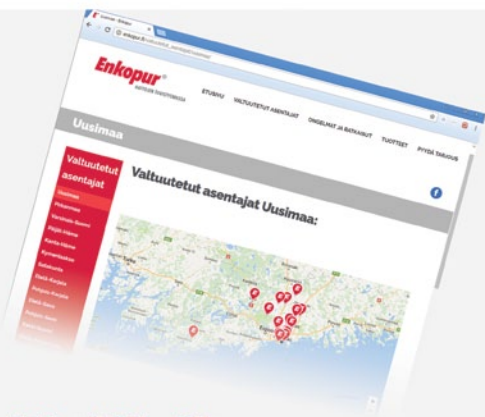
Enkopur
ETUSIVU
VALTUUTETUT ASENTAJAT
ONGELMAT JA RATKAISUT
TUOTTEET
PYYDÄ TARJOUS
Uusimaa
Valtuutetut asentajat
Uusimaa
Pirkanmaa
Varsinais-Suomi
Päijät-Häme
Kanta-Häme
Kymenlaakso
Satakunta
Etelä-Karjala
Pohjois-Karjala
Etelä-Savo
Pohjois-Savo
Keski-Suomi
Valtuutetut asentajat Uusimaa:
f
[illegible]